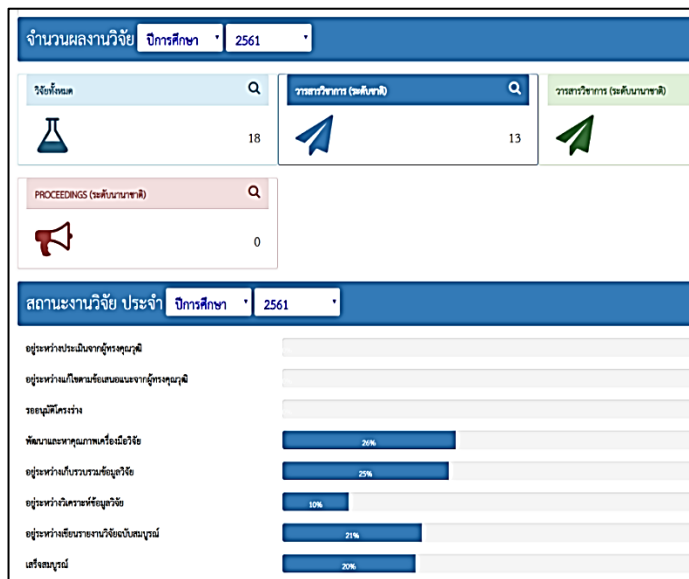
จำนวนผลงานวิจัย ปีการศึกษา 2561

วิจัยทั้งหมด

18

วารสารวิชาการ (ระดับชาติ)

13

วารสารวิชาการ (ระดับนานาชาติ)

PROCEEDINGS (ระดับนานาชาติ)

0

สถานะงานวิจัย ประจำ ปีการศึกษา 2561

อยู่ระหว่างประเมินจากผู้ทรงคุณวุฒิ

อยู่ระหว่างแก้ไขตามข้อเสนอแนะจากผู้ทรงคุณวุฒิ

รออนุมัติโครงร่าง

พัฒนาและหาคุณภาพเครื่องมือวิจัย 26%

อยู่ระหว่างเก็บรวบรวมข้อมูลวิจัย 25%

อยู่ระหว่างวิเคราะห์ข้อมูลวิจัย 10%

อยู่ระหว่างเขียนรายงานวิจัยฉบับสมบูรณ์ 21%

เสร็จสมบูรณ์ 20%